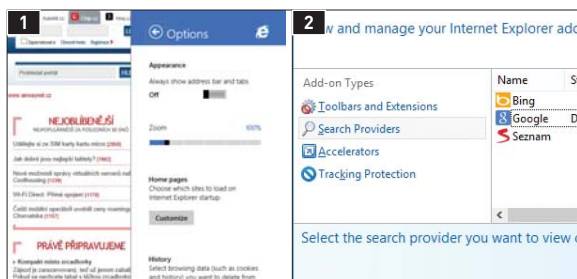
1

Options

Appearance
Always show address bar and tabs
Off

Zoom
100%

Home pages
Choose which sites to load on Internet Explorer startup
Customize

History
Select browsing data (such as cookies and history) you want to delete from

NEJOBLÍBENĚJŠÍ
NEJPOPULÁRNĚJŠÍ ZA POSLEDNÍCH 30 DNÍ

PRÁVĚ PŘIPRAVUJEME

2
w and manage your Internet Explorer ado

Add-on Types
Toolbars and Extensions
Search Providers
Accelerators
Tracking Protection

| Name | S |
|---|---|
| Bing | |
| Google | D |
| Seznam | |

Select the search provider you want to view c